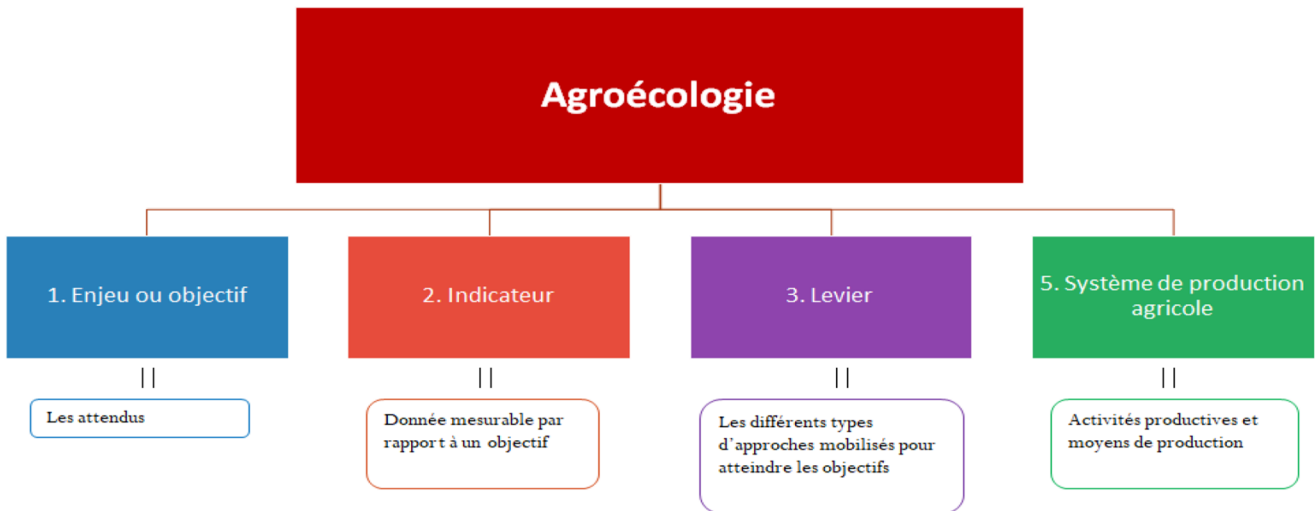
Agroécologie

1. Enjeu ou objectif

||

Les attendus

2. Indicateur

||

Donnée mesurable par rapport à un objectif

3. Levier

||

Les différents types d'approches mobilisés pour atteindre les objectifs

5. Système de production agricole

||

Activités productives et moyens de production